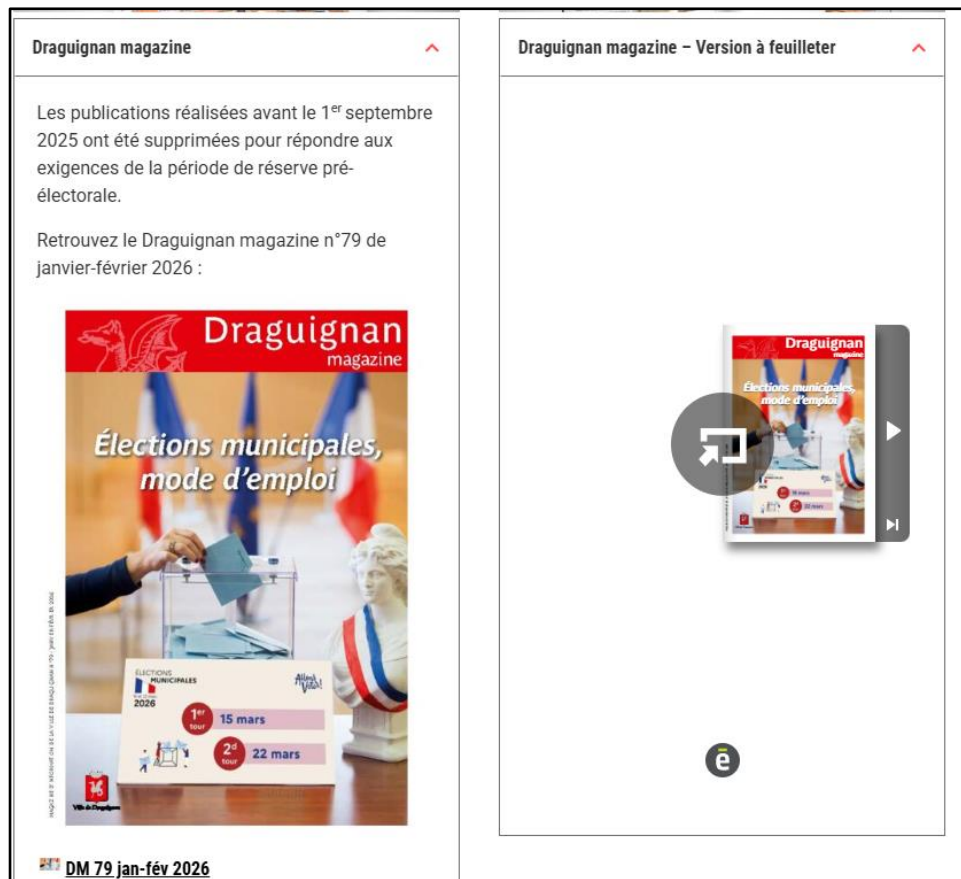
Draguignan magazine

Les publications réalisées avant le 1$^{er}$ septembre 2025 ont été supprimées pour répondre aux exigences de la période de réserve pré-électorale.

Retrouvez le Draguignan magazine n°79 de janvier-février 2026 :

Draguignan magazine

Élections municipales, mode d'emploi

ÉLECTIONS MUNICIPALES 2026

Allons Voter!

1$^{er}$ tour 15 mars

2$^{d}$ tour 22 mars

Ville de Draguignan

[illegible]

DM 79 jan-fév 2026

Draguignan magazine – Version à feuilleter

Draguignan magazine

Élections municipales, mode d'emploi

15 mars

22 mars